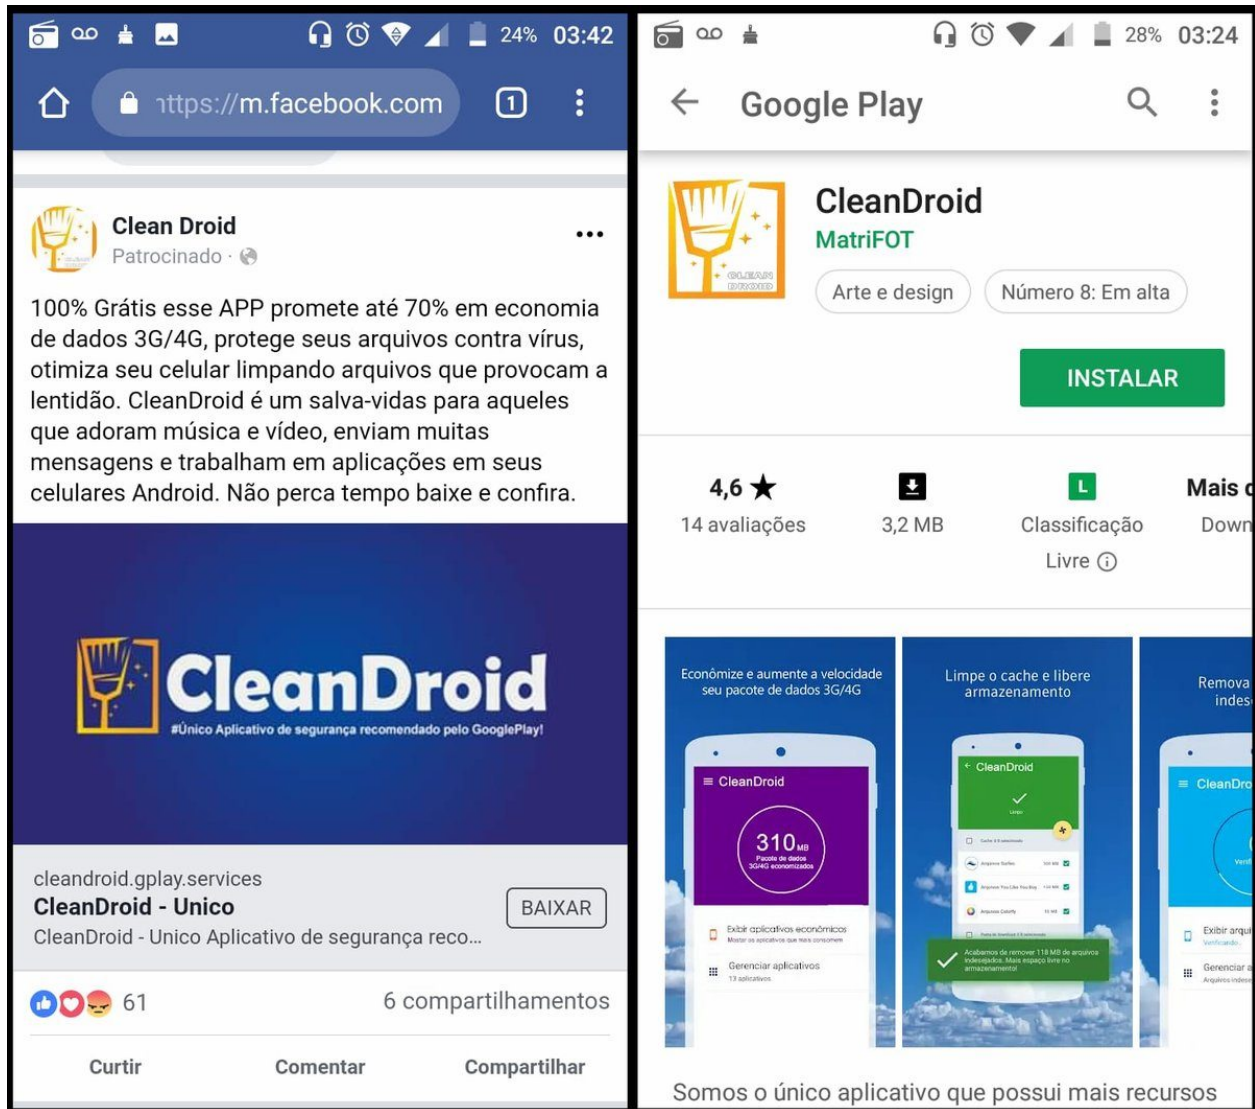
24% 03:42

https://m.facebook.com

1

Clean Droid
Patrocinado ·

100% Grátis esse APP promete até 70% em economia de dados 3G/4G, protege seus arquivos contra vírus, otimiza seu celular limpando arquivos que provocam a lentidão. CleanDroid é um salva-vidas para aqueles que adoram música e vídeo, enviam muitas mensagens e trabalham em aplicações em seus celulares Android. Não perca tempo baixe e confira.

CleanDroid
#Único Aplicativo de segurança recomendado pelo GooglePlay!

cleandroid.gplay.services
CleanDroid - Unico
CleanDroid - Unico Aplicativo de segurança reco...
BAIXAR

61
6 compartilhamentos

Curtir Comentar Compartilhar

28% 03:24

Google Play

CleanDroid
MatriFOT
CLEAN DROID
Arte e design
Número 8: Em alta

INSTALAR

4,6 ★
14 avaliações
3,2 MB
L
Classificação Livre
Mais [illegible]
Down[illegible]

Econômize e aumente a velocidade seu pacote de dados 3G/4G
CleanDroid
310 MB
Pacote de dados 3G/4G economizados
Exibir aplicativos econômicos
Mostrar os aplicativos que mais consomem
Gerenciar aplicativos
13 aplicativos

Limpe o cache e libere armazenamento
CleanDroid
Limpo
Acabamos de remover 118 MB de arquivos indesejados. Mais espaço livre no armazenamento!

Remova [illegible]
indes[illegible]
CleanDro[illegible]
Exibir arqu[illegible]
Gerenciar a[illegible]

Somos o único aplicativo que possui mais recursos